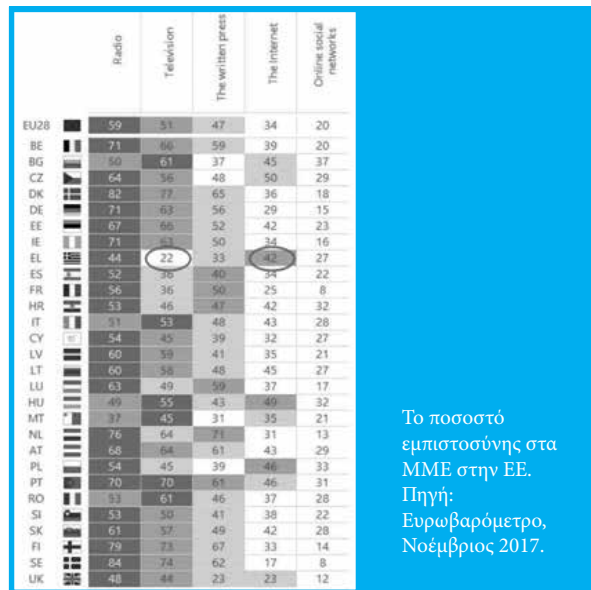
| | Radio | Television | The written press | The Internet | Online social networks |
|---|---|---|---|---|---|
| EU28 | 59 | 51 | 47 | 34 | 20 |
| BE | 71 | 66 | 59 | 39 | 20 |
| BG | 50 | 61 | 37 | 45 | 37 |
| CZ | 64 | 56 | 48 | 50 | 29 |
| DK | 82 | 77 | 65 | 36 | 18 |
| DE | 71 | 63 | 56 | 29 | 15 |
| EE | 67 | 66 | 52 | 42 | 23 |
| IE | 71 | 63 | 50 | 34 | 16 |
| EL | 44 | 22 | 33 | 42 | 27 |
| ES | 52 | 36 | 40 | 34 | 22 |
| FR | 56 | 36 | 50 | 25 | 8 |
| HR | 53 | 46 | 47 | 42 | 32 |
| IT | 51 | 53 | 48 | 43 | 28 |
| CY | 54 | 45 | 39 | 32 | 27 |
| LV | 60 | 59 | 41 | 35 | 21 |
| LT | 60 | 58 | 48 | 45 | 27 |
| LU | 63 | 49 | 59 | 37 | 17 |
| HU | 49 | 55 | 43 | 49 | 32 |
| MT | 37 | 45 | 31 | 35 | 21 |
| NL | 76 | 64 | 71 | 31 | 13 |
| AT | 68 | 64 | 61 | 43 | 29 |
| PL | 54 | 45 | 39 | 46 | 33 |
| PT | 70 | 70 | 61 | 46 | 31 |
| RO | 53 | 61 | 46 | 37 | 28 |
| SI | 53 | 50 | 41 | 38 | 22 |
| SK | 61 | 57 | 49 | 42 | 28 |
| FI | 79 | 73 | 67 | 33 | 14 |
| SE | 84 | 74 | 62 | 17 | 8 |
| UK | 48 | 44 | 23 | 23 | 12 |

Το ποσοστό εμπιστοσύνης στα ΜΜΕ στην ΕΕ. Πηγή: Ευρωβαρόμετρο, Νοέμβριος 2017.